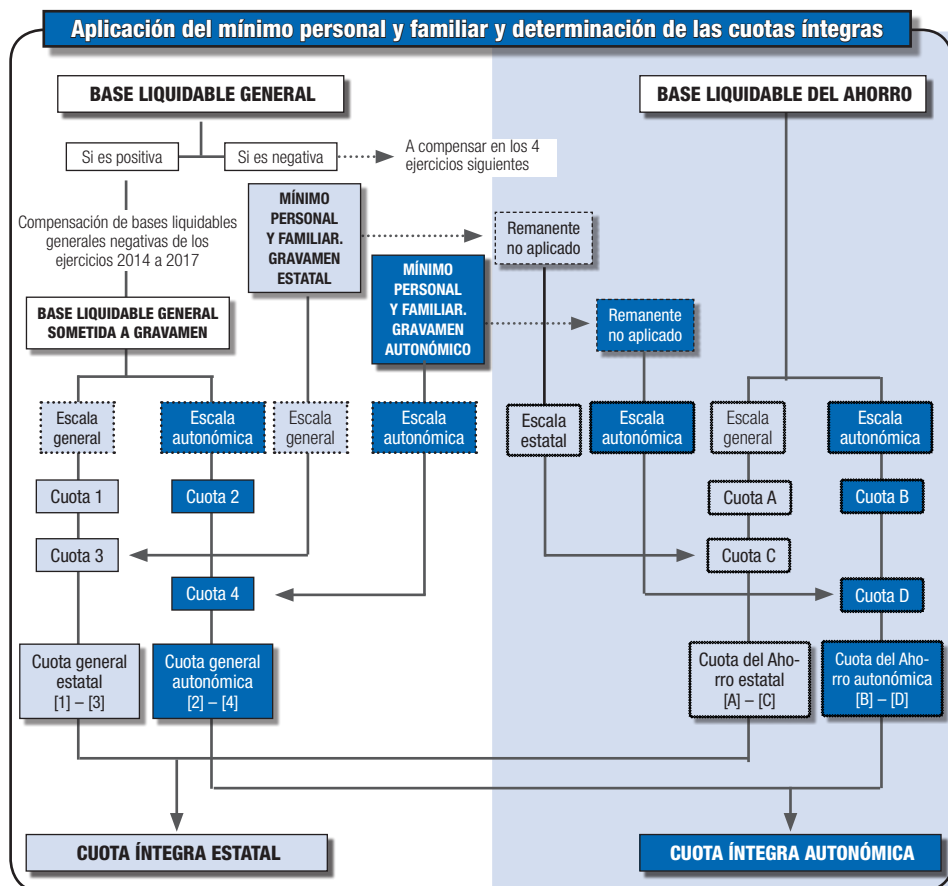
Aplicación del mínimo personal y familiar y determinación de las cuotas íntegras

BASE LIQUIDABLE GENERAL

BASE LIQUIDABLE DEL AHORRO

Si es positiva

Si es negativa

A compensar en los 4 ejercicios siguientes

Compensación de bases liquidables generales negativas de los ejercicios 2014 a 2017

MÍNIMO PERSONAL Y FAMILIAR. GRAVAMEN ESTATAL

Remanente no aplicado

MÍNIMO PERSONAL Y FAMILIAR. GRAVAMEN AUTONÓMICO

Remanente no aplicado

BASE LIQUIDABLE GENERAL SOMETIDA A GRAVAMEN

Escala general

Escala autonómica

Escala general

Escala autonómica

Escala estatal

Escala autonómica

Escala general

Escala autonómica

Cuota 1

Cuota 2

Cuota A

Cuota B

Cuota 3

Cuota C

Cuota 4

Cuota D

Cuota general estatal [1] – [3]

Cuota general autonómica [2] – [4]

Cuota del Ahorro estatal [A] – [C]

Cuota del Ahorro autonómica [B] – [D]

CUOTA ÍNTEGRA ESTATAL

CUOTA ÍNTEGRA AUTONÓMICA